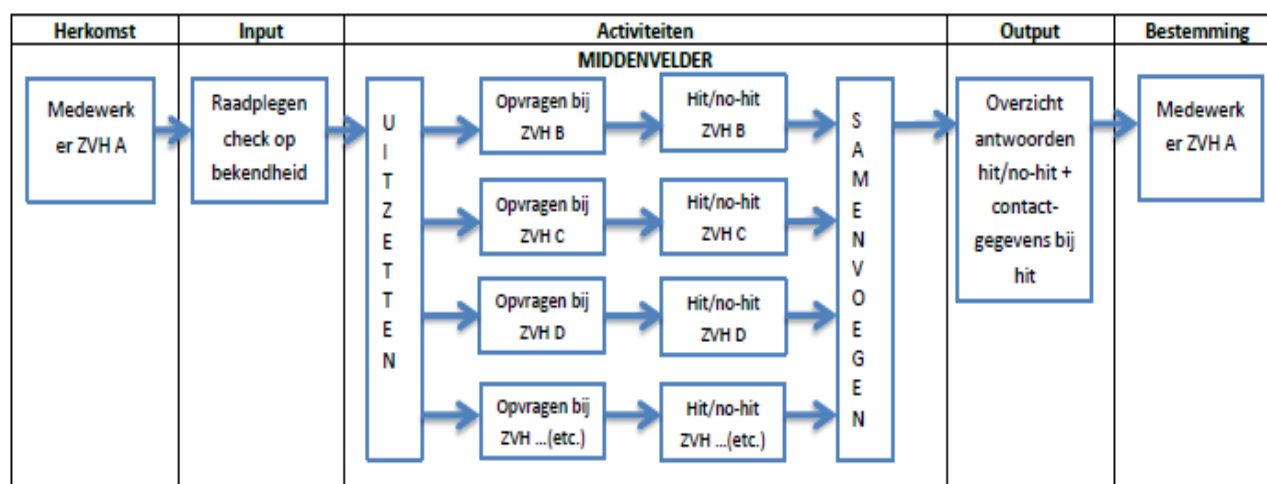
| Herkomst | Input | Activiteiten | Output | Bestemming |
|---|---|---|---|---|
| Medewerker ZVH A | Raadplegen check op bekendheid | MIDDENVELDER | Overzicht antwoorden hit/no-hit + contactgegevens bij hit | Medewerker ZVH A |

UITZETTEN

Opvragen bij ZVH B
Hit/no-hit ZVH B

Opvragen bij ZVH C
Hit/no-hit ZVH C

Opvragen bij ZVH D
Hit/no-hit ZVH D

Opvragen bij ZVH ...(etc.)
Hit/no-hit ZVH ...(etc.)

SAMENVOEGEN